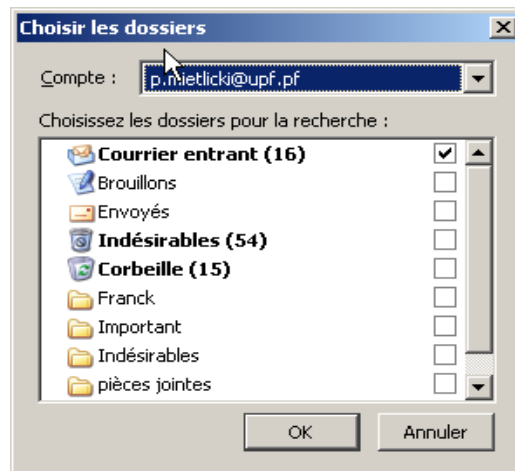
Choisir les dossiers

Compte : p.mietlicki@upf.pf

Choisissez les dossiers pour la recherche :

Courrier entrant (16)
Brouillons
Envoyés
Indésirables (54)
Corbeille (15)
Franck
Important
Indésirables
pièces jointes

OK
Annuler